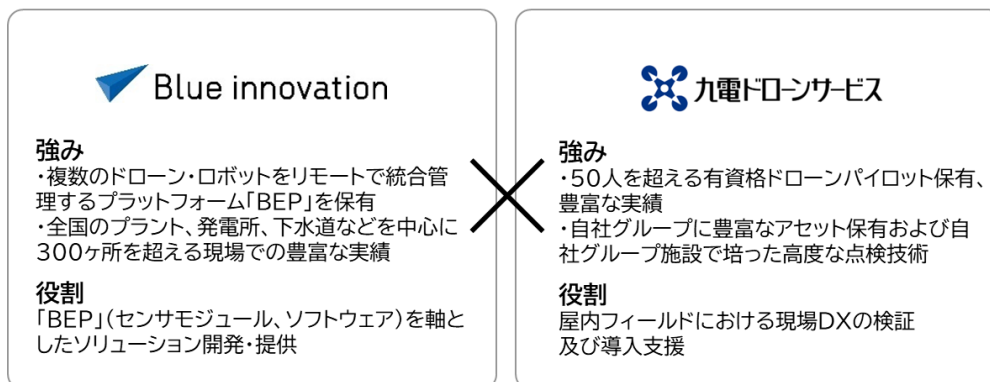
Blue innovation

強み
・複数のドローン・ロボットをリモートで統合管理するプラットフォーム「BEP」を保有
・全国のプラント、発電所、下水道などを中心に300ヶ所を超える現場での豊富な実績

役割
「BEP」(センサモジュール、ソフトウェア)を軸としたソリューション開発・提供

九電ドローンサービス

強み
・50人を超える有資格ドローンパイロット保有、豊富な実績
・自社グループに豊富なアセット保有および自社グループ施設で培った高度な点検技術

役割
屋内フィールドにおける現場DXの検証及び導入支援